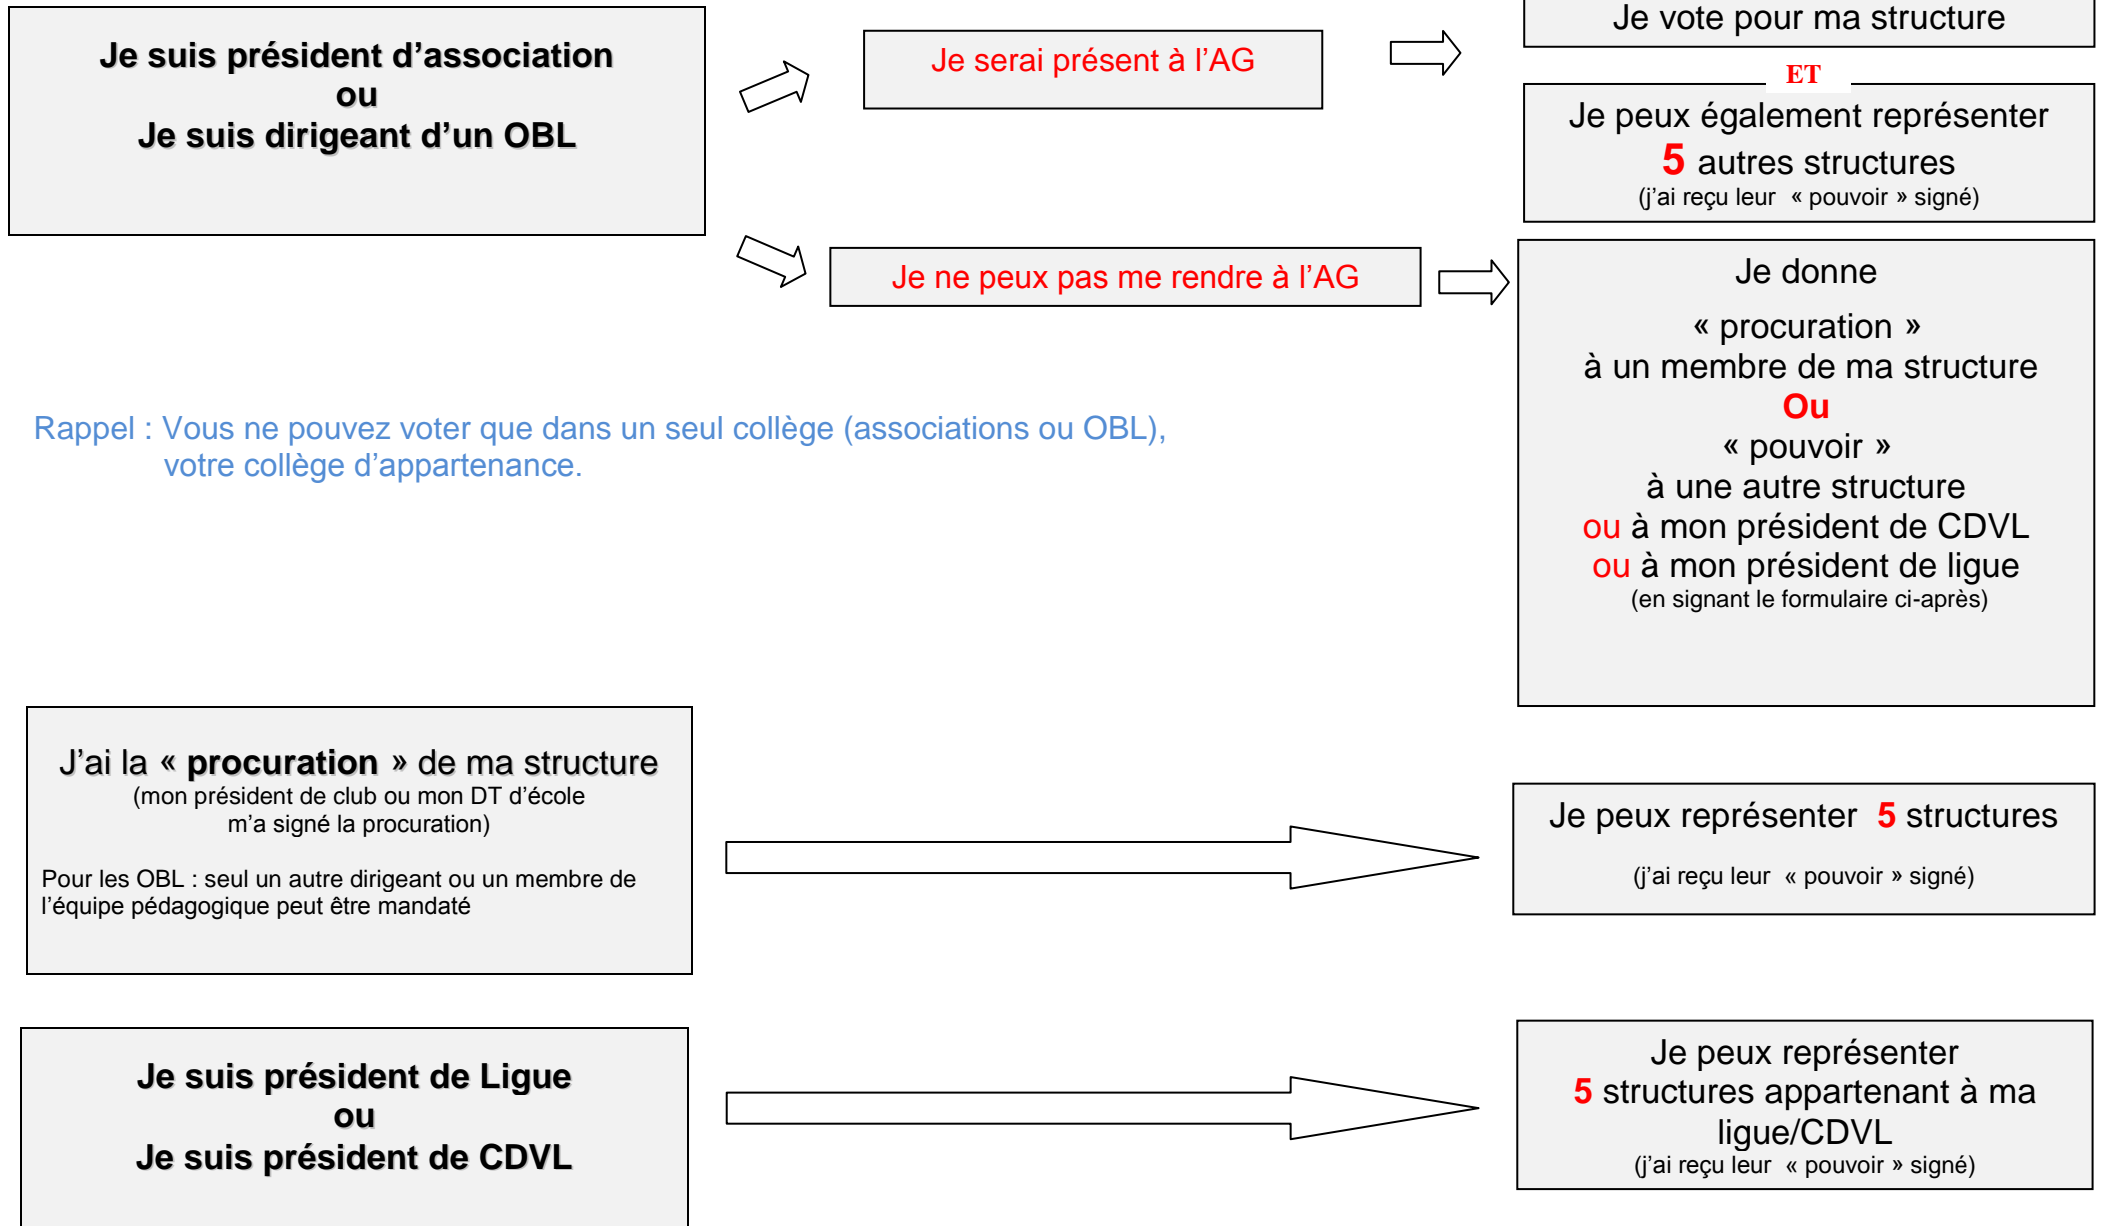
Je suis président d'association
ou
Je suis dirigeant d'un OBL

Je serai présent à l'AG

Je vote pour ma structure

ET

Je peux également représenter
5 autres structures
(j'ai reçu leur « pouvoir » signé)

Je ne peux pas me rendre à l'AG

Je donne
« procuration »
à un membre de ma structure
Ou
« pouvoir »
à une autre structure
ou à mon président de CDVL
ou à mon président de ligue
(en signant le formulaire ci-après)

Rappel : Vous ne pouvez voter que dans un seul collège (associations ou OBL), votre collège d'appartenance.

J'ai la « procuration » de ma structure
(mon président de club ou mon DT d'école m'a signé la procuration)

Pour les OBL : seul un autre dirigeant ou un membre de l'équipe pédagogique peut être mandaté

Je peux représenter 5 structures

(j'ai reçu leur « pouvoir » signé)

Je suis président de Ligue
ou
Je suis président de CDVL

Je peux représenter
5 structures appartenant à ma ligue/CDVL
(j'ai reçu leur « pouvoir » signé)